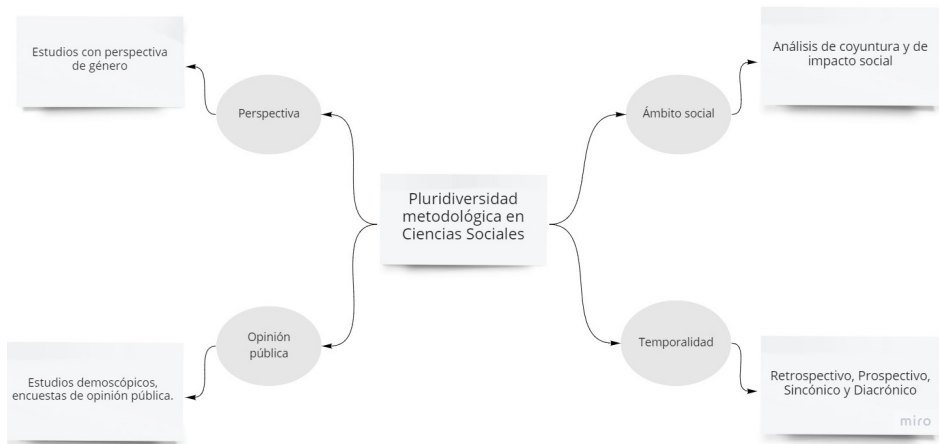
Estudios con perspectiva de género

Perspectiva

Análisis de coyuntura y de impacto social

Ámbito social

Pluridiversidad metodológica en Ciencias Sociales

Opinión pública

Estudios demoscópicos, encuestas de opinión pública.

Temporalidad

Retrospectivo, Prospectivo, Sincónico y Diacrónico

miro